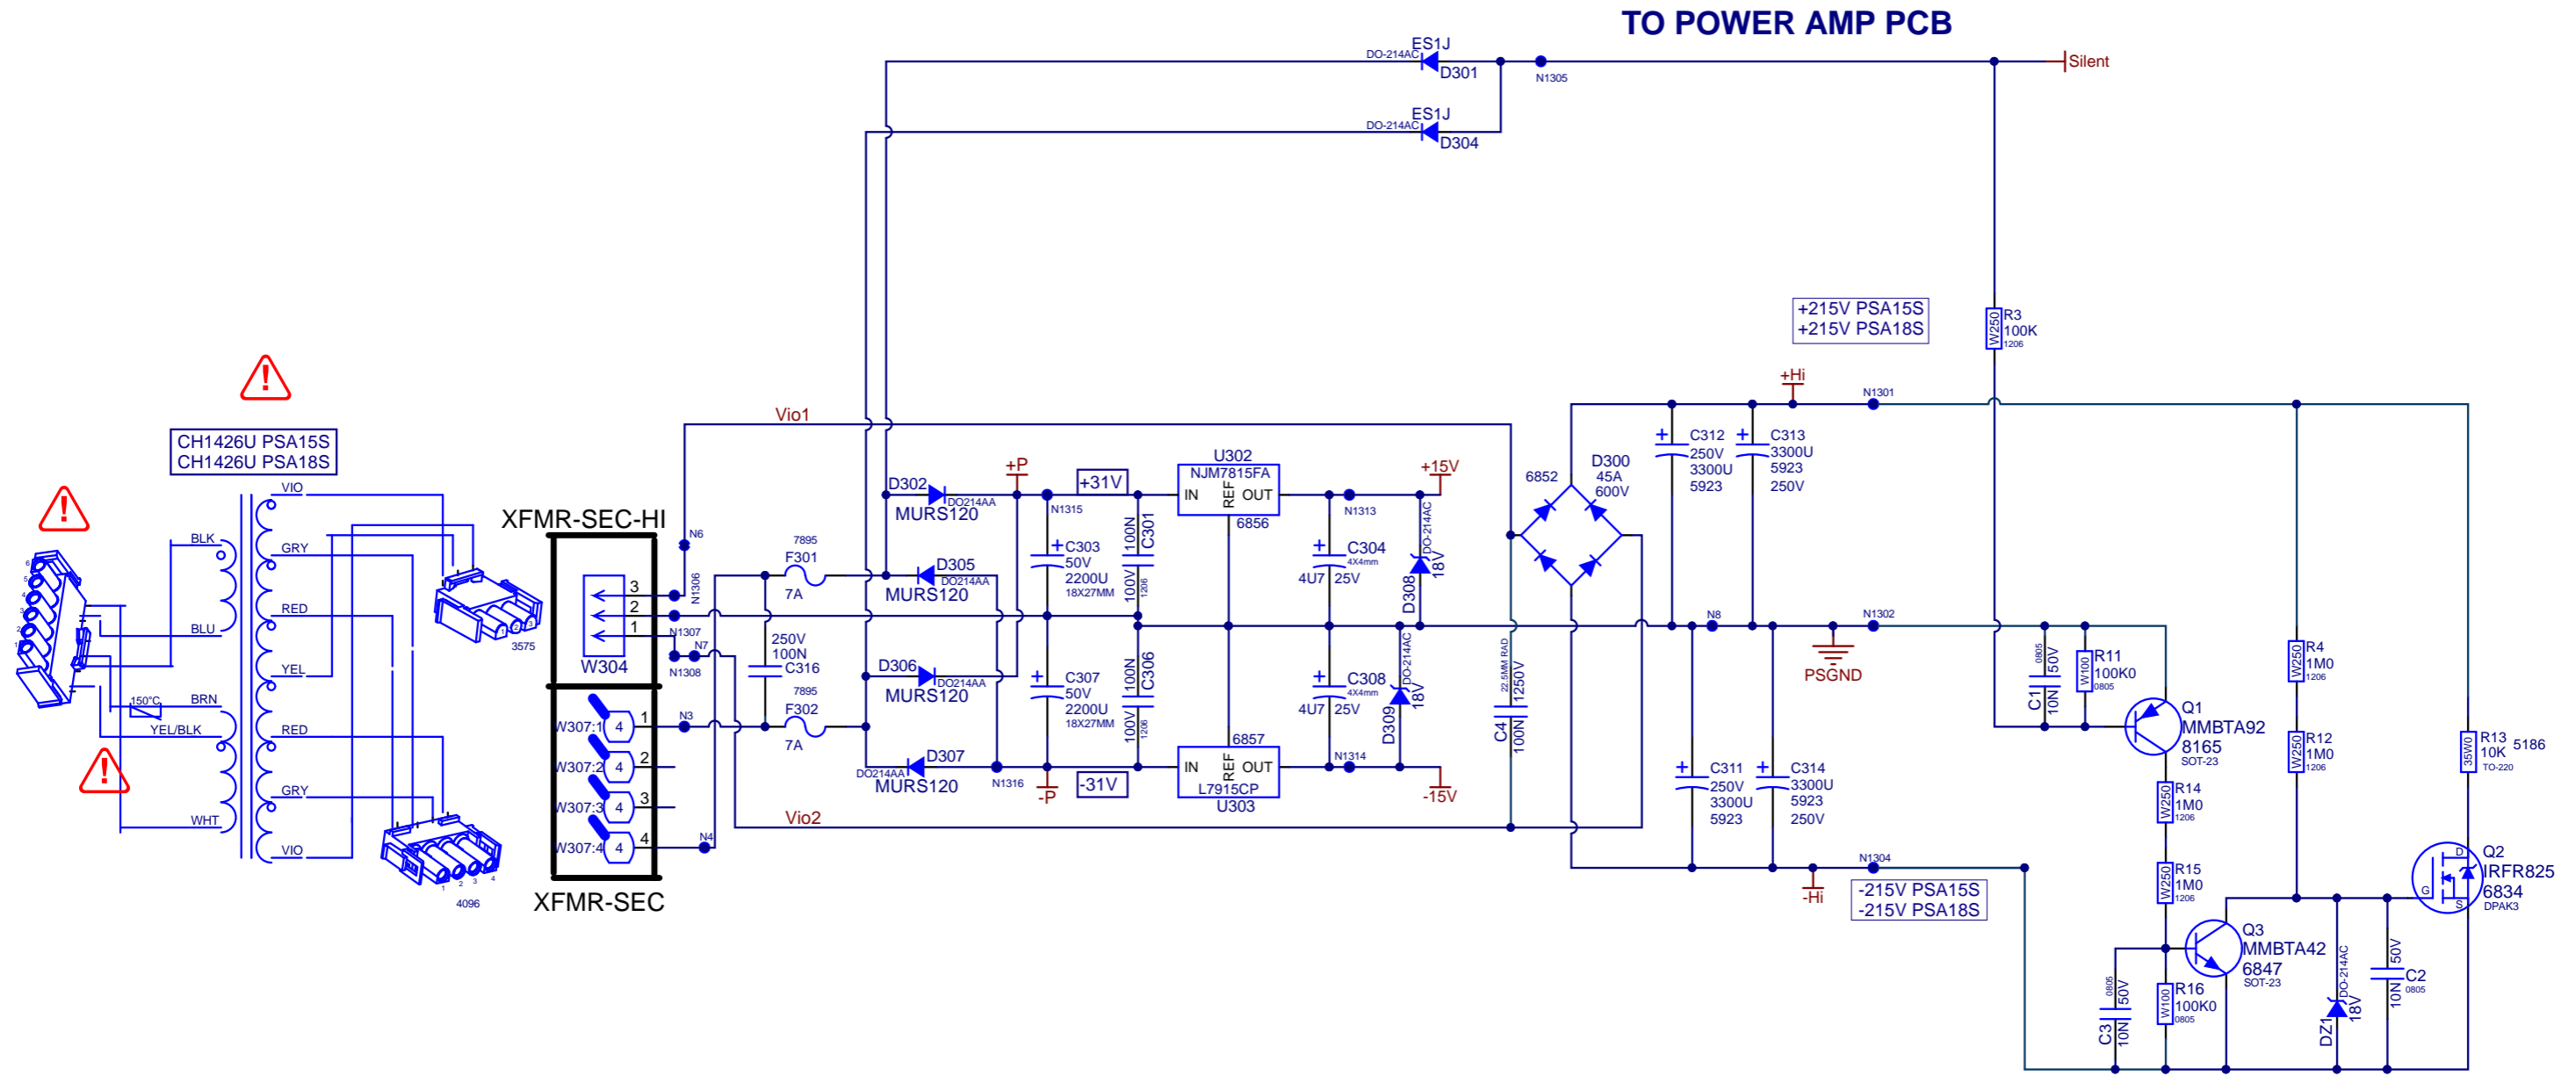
TO POWER AMP PCB

ES1J
DO-214AC
D301
N1305
Silent
ES1J
DO-214AC
D304

+215V PSA15S
+215V PSA18S

W250 R3 100K 1206

+Hi
N1301

CH1426U PSA15S
CH1426U PSA18S

Vio1

C312 250V 3300U 5923
C313 3300U 5923 250V

6852
D300 45A 600V

D302 DO214AA MURS120
+P
+31V
U302 NJM7815FA IN REF OUT 6856
+15V
N1315
N1313
XFMR-SEC-HI
N6
7895 F301 7A
D305 DO214AA MURS120
C303 50V 2200U 18X27MM
100N 100V C301 1206
C304 4X4mm 4U7 25V
DO-214AC 18V D308

VIO BLK GRY BLU RED YEL BRN RED GRY WHT VIO YEL/BLK 150°C
3575
W304
3 2 1
N1306 N1307 N7 N1308
250V 100N C316
7895 F302 7A
D306 DO214AA MURS120
C307 50V 2200U 18X27MM
100N 100V C306 1206
C308 4X4mm 4U7 25V
DO-214AC 18V D309
22.5MM RAD 1250V C4 100N
N8
N1302
PSGND
0805 50V C1 10N
W100 R11 100K0 0805
Q1 MMBTA92 8165 SOT-23
W250 R4 1M0 1206
W250 R12 1M0 1206
35W0 R13 10K TO-220 5186

N3
W307:1 4 1
W307:2 4 2
W307:3 4 3
W307:4 4 4
N4
D307 DO214AA MURS120
N1316
-P
-31V
6857 IN REF OUT L7915CP U303
N1314
-15V
Vio2
C311 250V 3300U 5923
C314 3300U 5923 250V
W250 R14 1M0 1206
W250 R15 1M0 1206
N1304
-Hi
-215V PSA15S
-215V PSA18S
Q2 IRFR825 6834 DPAK3
D G S
4096
XFMR-SEC
Q3 MMBTA42 6847 SOT-23
0805 50V C3 10N
W100 R16 100K0 0805
DO-214AC DZ1 18V
50V C2 10N 0805